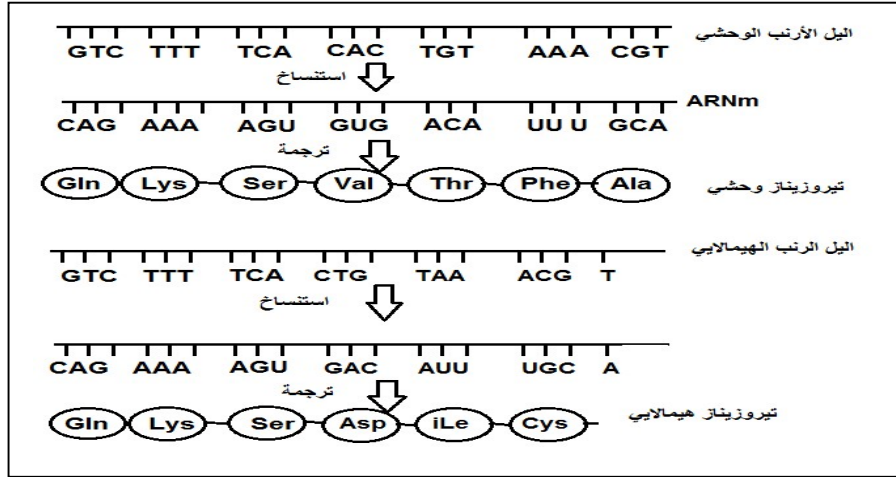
اليل الأرنب الوحشي
GTC TTT TCA CAC TGT AAA CGT
استنساخ
ARNm
CAG AAA AGU GUG ACA UU U GCA
ترجمة
Gln Lys Ser Val Thr Phe Ala
تيروزيناز وحشي

اليل الرنب الهيمالايي
GTC TTT TCA CTG TAA ACG T
استنساخ
CAG AAA AGU GAC AUU UGC A
ترجمة
Gln Lys Ser Asp iLe Cys
تيروزيناز هيمالايي